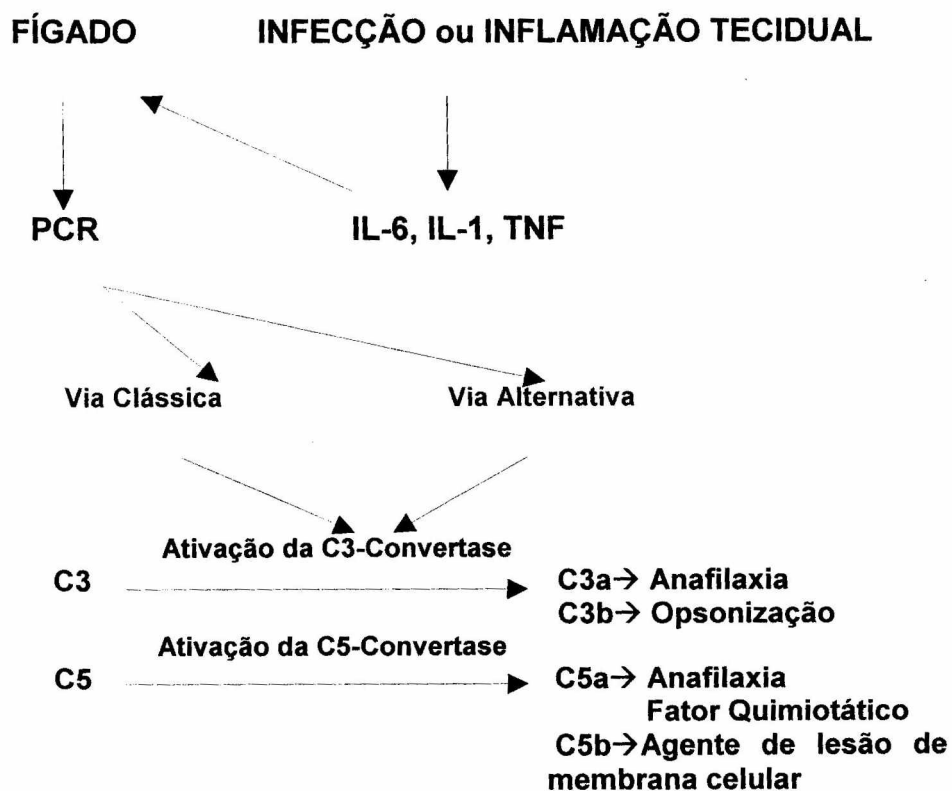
FÍGADO INFECÇÃO ou INFLAMAÇÃO TECIDUAL

PCR IL-6, IL-1, TNF

Via Clássica Via Alternativa

Ativação da C3-Convertase

C3 C3a→ Anafilaxia
C3b→ Opsonização

Ativação da C5-Convertase

C5 C5a→ Anafilaxia
Fator Quimiotático
C5b→Agente de lesão de membrana celular